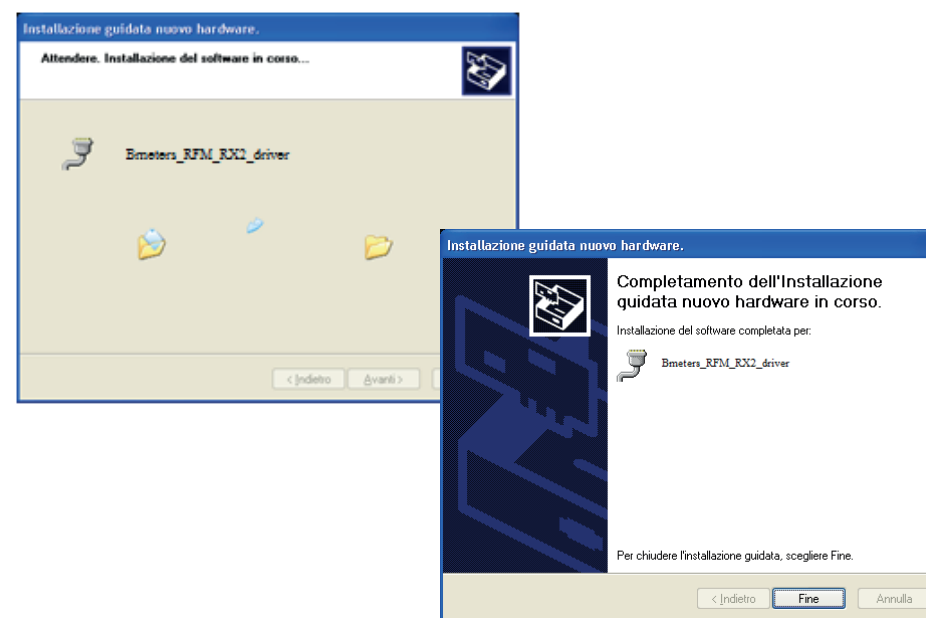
Installazione guidata nuovo hardware.

Attendere. Installazione del software in corso...

Bmeters_RFM_RX2_driver

< Indietro Avanti >

Installazione guidata nuovo hardware.

Completamento dell'Installazione guidata nuovo hardware in corso.

Installazione del software completata per:

Bmeters_RFM_RX2_driver

Per chiudere l'installazione guidata, scegliere Fine.

< Indietro Fine Annulla